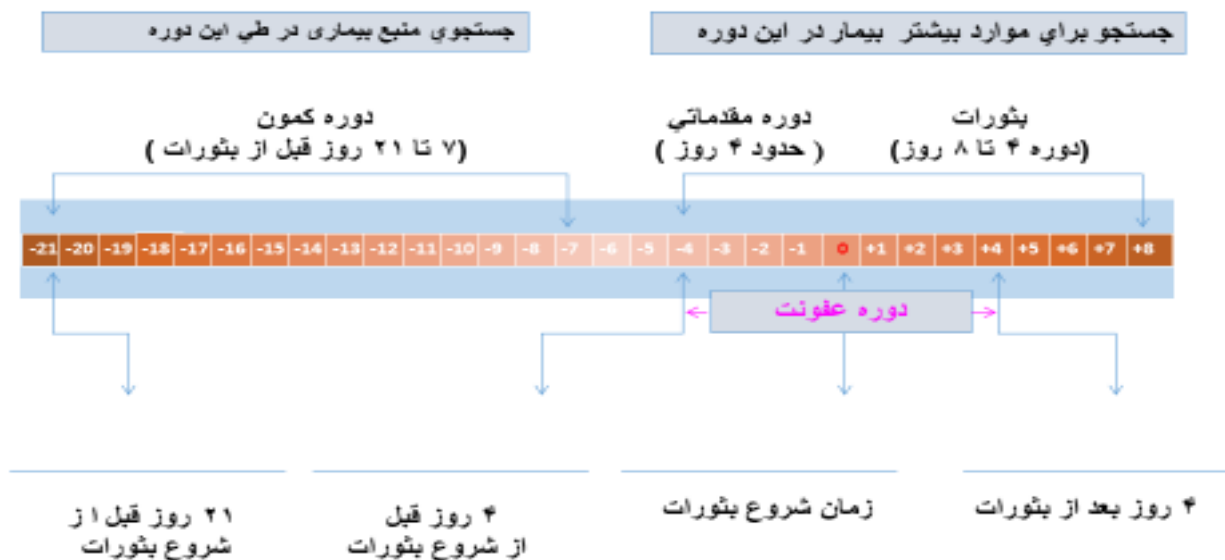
جستجو براي موارد بيشتر بيمار در اين دوره

جستجوی منبع بیماری در طي اين دوره

بثورات
(دوره ۴ تا ۸ روز)

دوره مقدماتي
( حدود ۴ روز )

دوره کمون
(۷ تا ۲۱ روز قبل از بثورات )

| -21 | -20 | -19 | -18 | -17 | -16 | -15 | -14 | -13 | -12 | -11 | -10 | -9 | -8 | -7 | -6 | -5 | -4 | -3 | -2 | -1 | o | +1 | +2 | +3 | +4 | +5 | +6 | +7 | +8 |
|---|---|---|---|---|---|---|---|---|---|---|---|---|---|---|---|---|---|---|---|---|---|---|---|---|---|---|---|---|---|

دوره عفونت

۴ روز بعد از بثورات

زمان شروع بثورات

۴ روز قبل
از شروع بثورات

۲۱ روز قبل ا ز
شروع بثورات